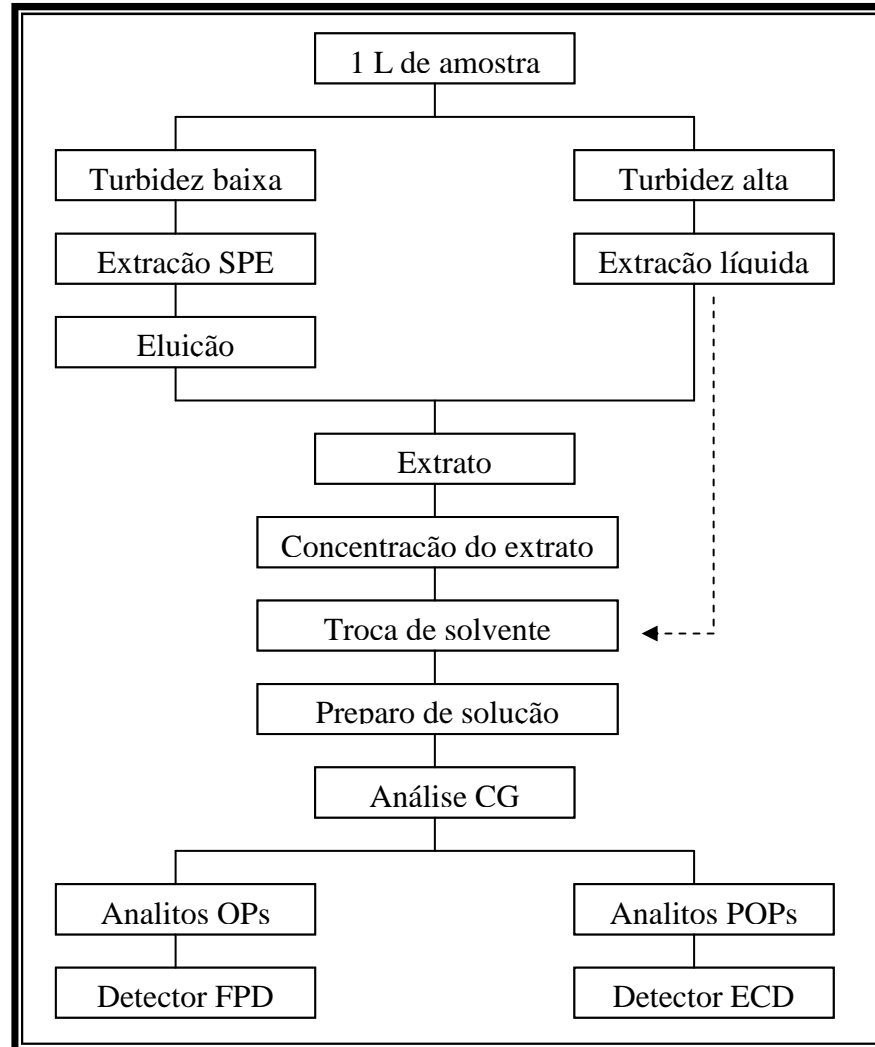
1 L de amostra

Turbidez baixa

Turbidez alta

Extracão SPE

Extracão líquida

Eluicão

Extrato

Concentracão do extrato

Troca de solvente

Preparo de solucão

Análise CG

Analitos OPs

Analitos POPs

Detector FPD

Detector ECD